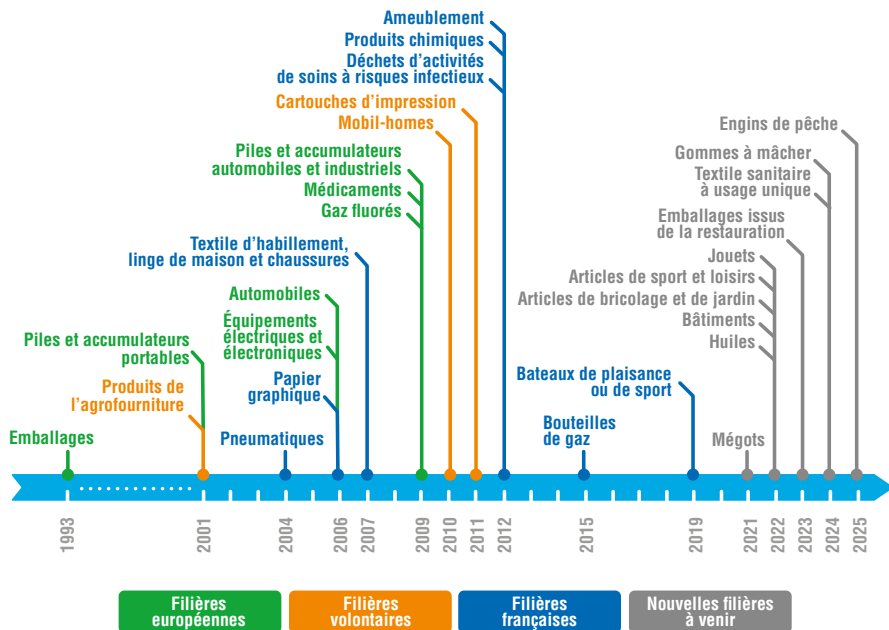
Ameublement
Produits chimiques
Déchets d'activités de soins à risques infectieux
Cartouches d'impression
Mobil-homes
Piles et accumulateurs automobiles et industriels
Médicaments
Gaz fluorés
Textile d'habillement, linge de maison et chaussures
Automobiles
Équipements électriques et électroniques
Papier graphique
Piles et accumulateurs portables
Produits de l'agrofourniture
Emballages
Pneumatiques
Bateaux de plaisance ou de sport
Bouteilles de gaz
Engins de pêche
Gommes à mâcher
Textile sanitaire à usage unique
Emballages issus de la restauration
Jouets
Articles de sport et loisirs
Articles de bricolage et de jardin
Bâtiments
Huiles
Mégots

1993
2001
2004
2006
2007
2009
2010
2011
2012
2015
2019
2021
2022
2023
2024
2025

Filières européennes
Filières volontaires
Filières françaises
Nouvelles filières à venir